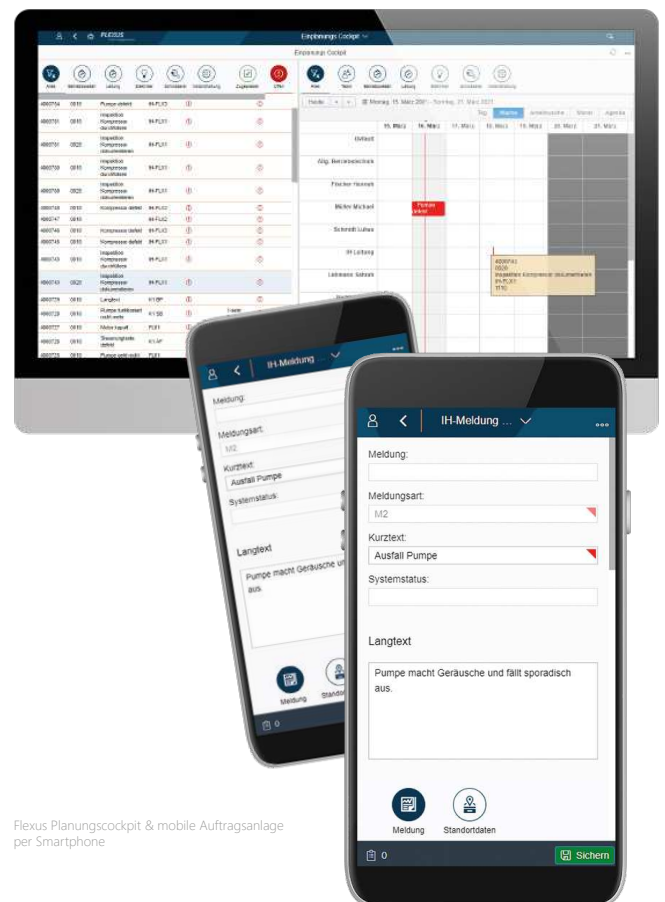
FLEXUS

Einplanungs Cockpit

Einplanungs Cockpit

Heute

Montag, 15. März 2021 - Sonntag, 21. März 2021

Tag Woche Arbeitswoche Monat Agenda

15. März 16. März 17. März 18. März 19. März 20. März 21. März

Ortlieb

Allg. Betriebstechnik

Fischer Hannah

Müller Michael

Schmidt Lukas

IH Leitung

Lehmann Sarah

Pumpe defekt

Inspektion Kompressor dokumentieren

| 4000734 | 0010 | Pumpe defekt | IH-PLX3 |
|---|---|---|---|
| 4000751 | 0010 | Inspektion Kompressor dokumentieren | IH-PLX1 |
| 4000751 | 0020 | Inspektion Kompressor dokumentieren | IH-PLX1 |
| 4000750 | 0010 | Inspektion Kompressor dokumentieren | IH-PLX1 |
| 4000750 | 0020 | Inspektion Kompressor dokumentieren | IH-PLX1 |
| 4000748 | 0010 | Kompressor defekt | IH-PLX2 |
| 4000747 | 0010 | | IH-PLX2 |
| 4000746 | 0010 | Kompressor defekt | IH-PLX3 |
| 4000745 | 0010 | Kompressor defekt | IH-PLX1 |
| 4000743 | 0010 | Inspektion Kompressor durchführen | IH-PLX1 |
| 4000743 | 0020 | Inspektion Kompressor dokumentieren | IH-PLX1 |
| 4000729 | 0010 | Langtext | K1 BP |
| 4000728 | 0010 | Pumpe funktioniert nicht mehr | K1 SB |
| 4000727 | 0010 | Motor kaputt | PLX1 |
| 4000726 | 0010 | Steuerungsfehler defekt | K1 AP |
| 4000725 | 0010 | Pumpe geht nicht | PLX1 |

IH-Meldung

Meldung:

Meldungsart:

M2

Kurztext:

Ausfall Pumpe

Systemstatus:

Langtext

Pumpe macht Geräusche und

aus.

Meldung

Standort

0

IH-Meldung ...

Meldung:

Meldungsart:

M2

Kurztext:

Ausfall Pumpe

Systemstatus:

Langtext

Pumpe macht Geräusche und fällt sporadisch aus.

Meldung

Standortdaten

0

Sichern

Flexus Planungscockpit & mobile Auftragsanlage per Smartphone